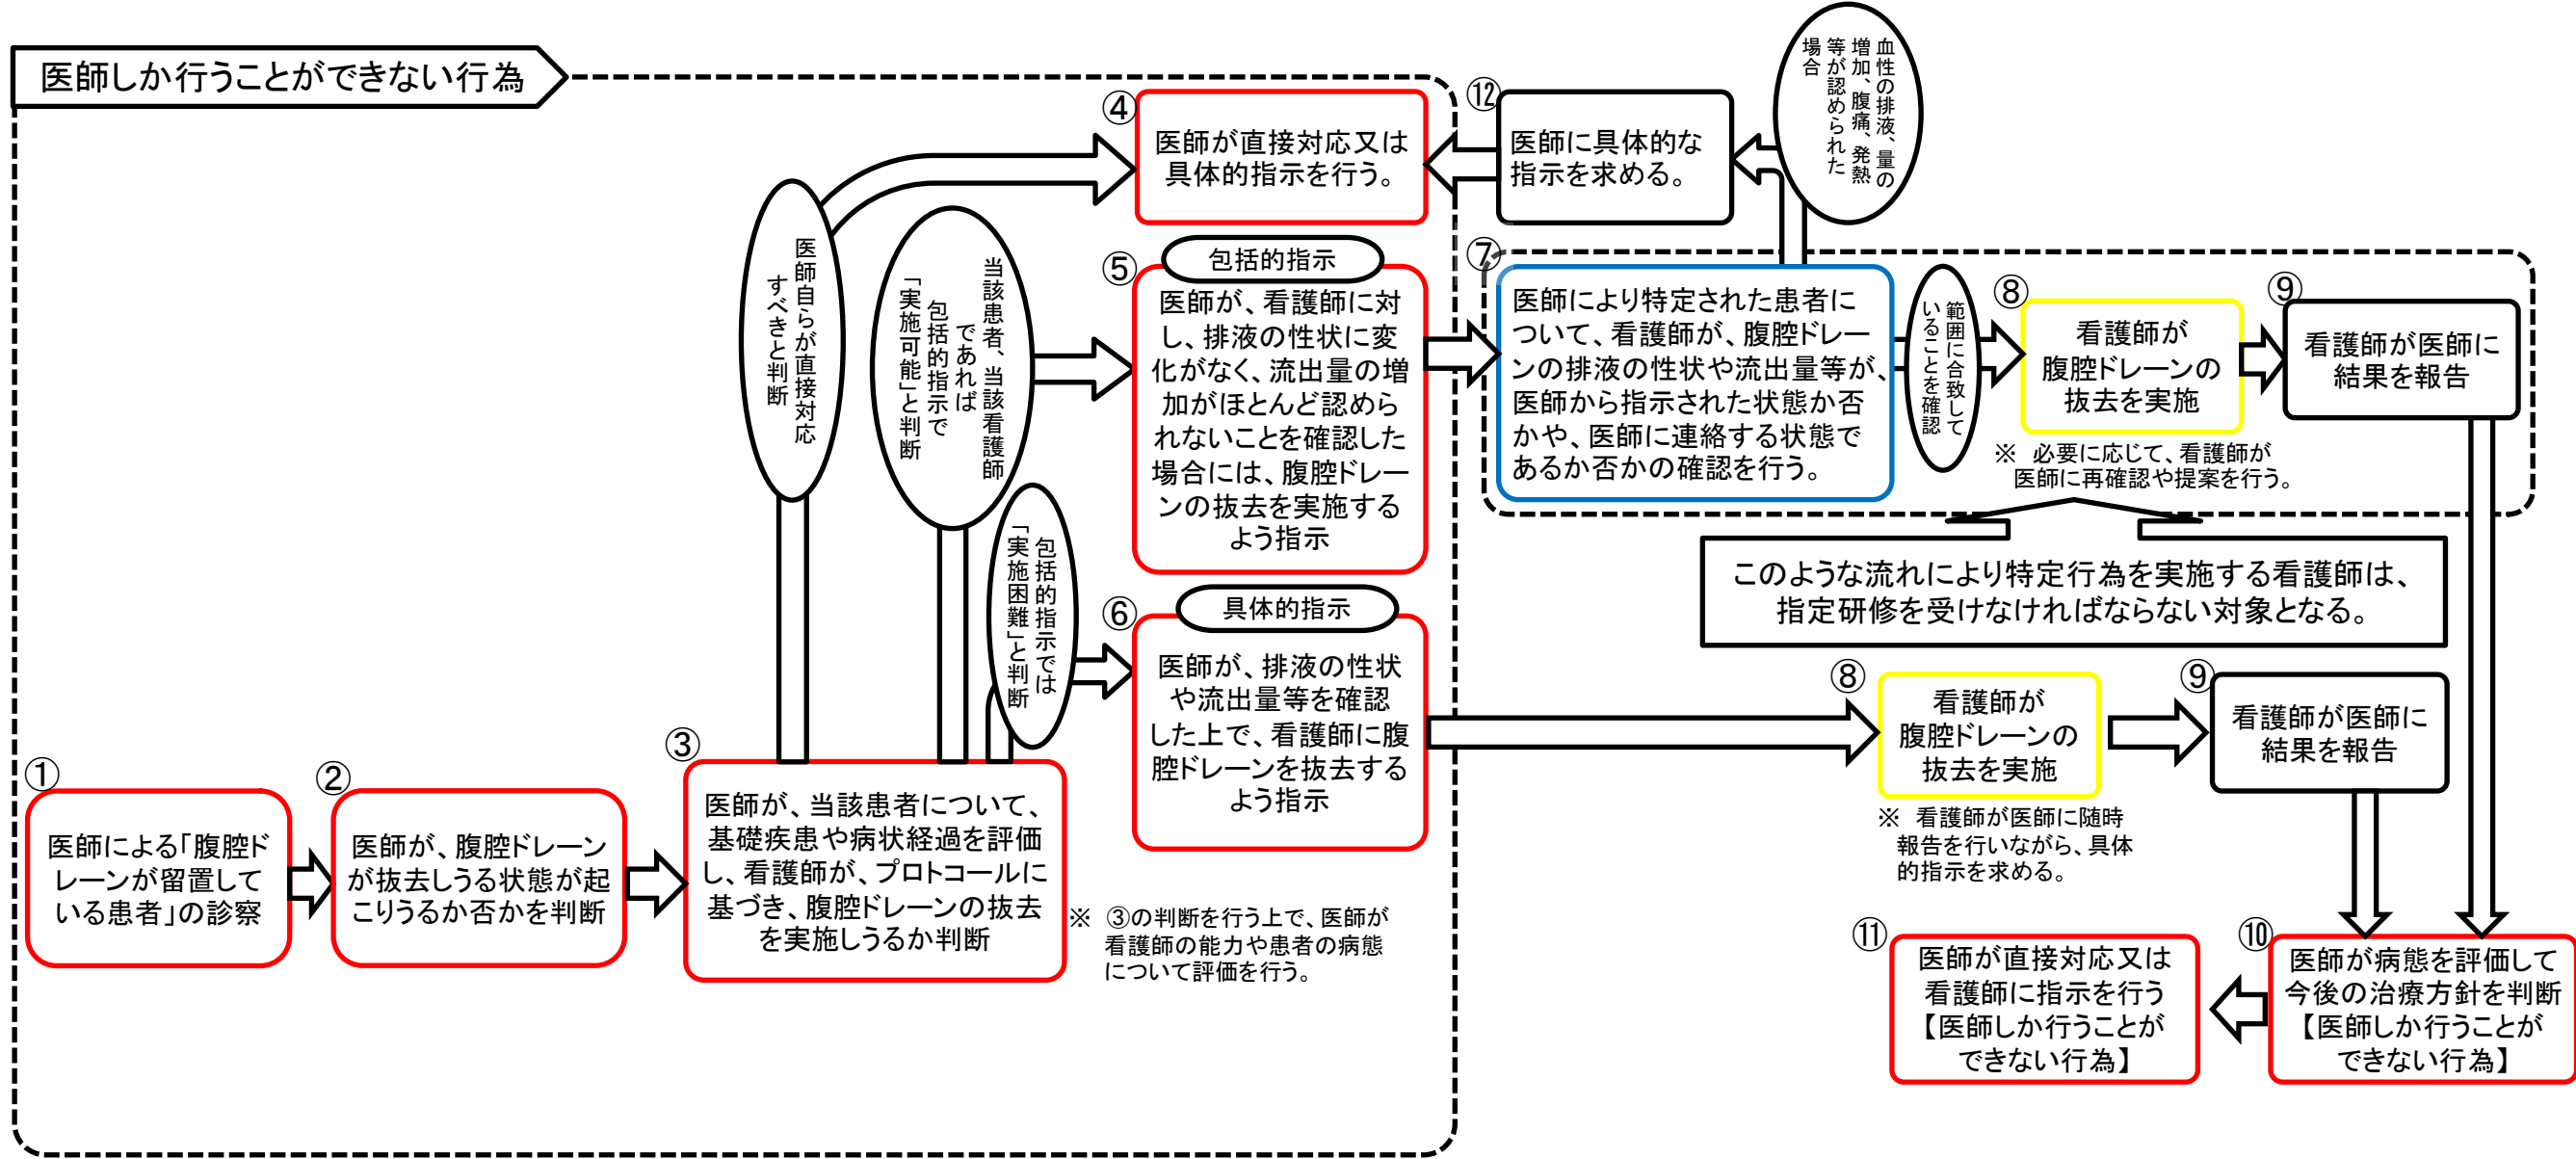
医師しか行うことができない行為

①
医師による「腹腔ドレーンが留置している患者」の診察

②
医師が、腹腔ドレーンが抜去しうる状態が起こりうるか否かを判断

③
医師が、当該患者について、基礎疾患や病状経過を評価し、看護師が、プロトコールに基づき、腹腔ドレーンの抜去を実施しうるか判断

※ ③の判断を行う上で、医師が看護師の能力や患者の病態について評価を行う。

医師自らが直接対応すべきと判断

当該患者、当該看護師であれば包括的指示で「実施可能」と判断

包括的指示では「実施困難」と判断

④
医師が直接対応又は具体的指示を行う。

⑤
包括的指示
医師が、看護師に対し、排液の性状に変化がなく、流出量の増加がほとんど認められないことを確認した場合には、腹腔ドレーンの抜去を実施するよう指示

⑥
具体的指示
医師が、排液の性状や流出量等を確認した上で、看護師に腹腔ドレーンを抜去するよう指示

⑫
医師に具体的な指示を求める。

血性の排液、量の増加、腹痛、発熱等が認められた場合

⑦
医師により特定された患者について、看護師が、腹腔ドレーンの排液の性状や流出量等が、医師から指示された状態か否かや、医師に連絡する状態であるか否かの確認を行う。

範囲に合致していることを確認

⑧
看護師が腹腔ドレーンの抜去を実施

⑨
看護師が医師に結果を報告

※ 必要に応じて、看護師が医師に再確認や提案を行う。

このような流れにより特定行為を実施する看護師は、指定研修を受けなければならない対象となる。

⑧
看護師が腹腔ドレーンの抜去を実施

※ 看護師が医師に随時報告を行いながら、具体的指示を求める。

⑨
看護師が医師に結果を報告

⑪
医師が直接対応又は看護師に指示を行う
【医師しか行うことができない行為】

⑩
医師が病態を評価して今後の治療方針を判断
【医師しか行うことができない行為】